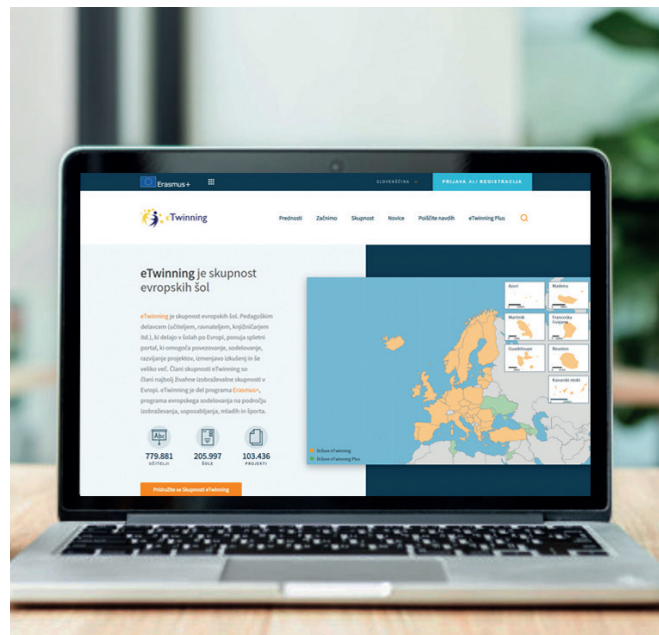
Erasmus+

SLOVENŠČINA

PRIJAVA AL REGISTRACIJA

eTwinning

Prednosti Začnimo Skupnost Novice Poiščite navdih eTwinning Plus

eTwinning je skupnost evropskih šol

eTwinning je skupnost evropskih šol. Pedagoškim delavcem (učiteljem, ravnateljem, knjižničarjem itd.), ki delajo v šolah po Evropi, ponuja spletni portal, ki omogoča povezovanje, sodelovanje, razvijanje projektov, izmenjavo izkušenj in še veliko več. Člani skupnosti eTwinning so člani najbolj živahne izobraževalne skupnosti v Evropi. eTwinning je del programa Erasmus+, programa evropskega sodelovanja na področju izobraževanja, usposabljanja, mladih in športa.

779.881 UČITELJI

205.997 ŠOLE

103.436 PROJEKTI

Pridružite se Skupnosti eTwinning

Azori

Madeira

Martinik

Francoska Gvajana

Guadeloupe

Reunion

Kanarski otoki

Države eTwinning

Države eTwinning Plus